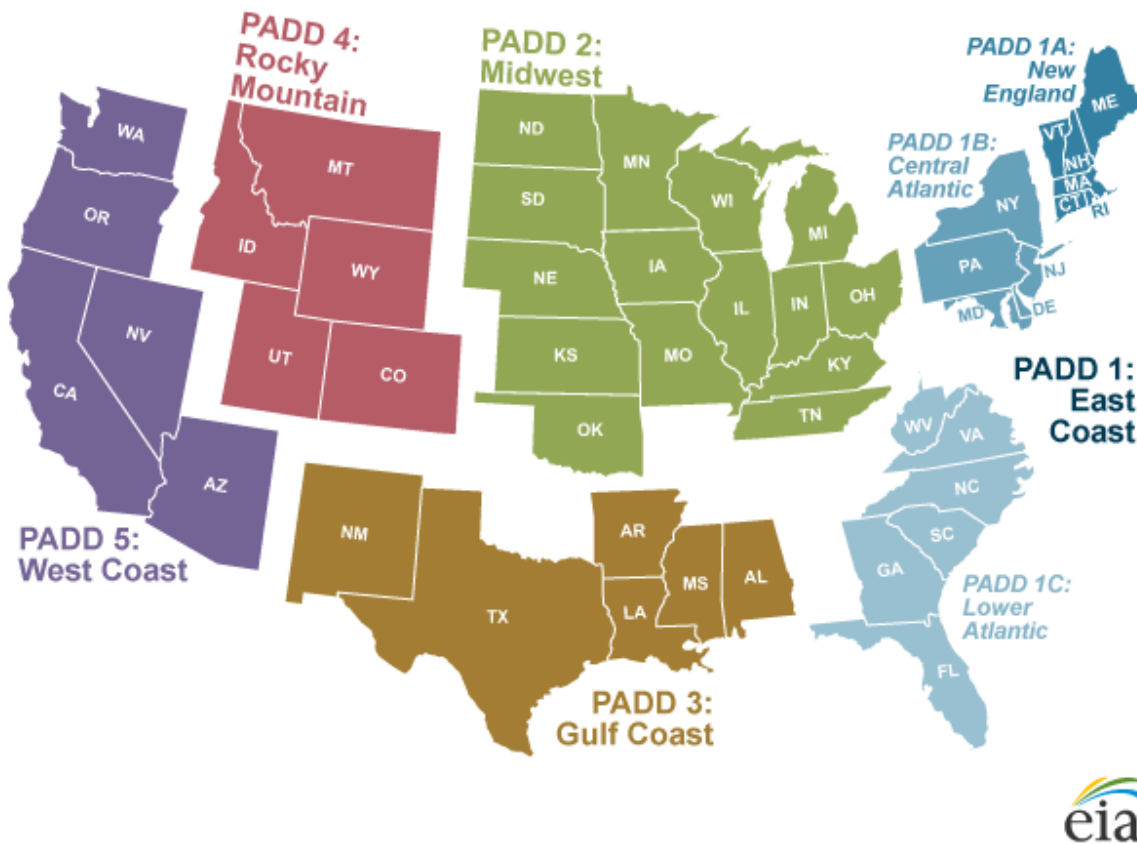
PADD 4:
Rocky
Mountain

PADD 2:
Midwest

PADD 1A:
New
England

PADD 1B:
Central
Atlantic

WA
OR
CA
NV
AZ

MT
ID
WY
UT
CO

ND
SD
NE
KS
OK
MN
IA
MO
WI
IL
MI
IN
OH
KY
TN

ME
VT
NH
MA
CT
RI
NY
PA
NJ
MD
DE

PADD 1:
East
Coast

WV
VA
NC
SC
GA
FL

PADD 1C:
Lower
Atlantic

PADD 5:
West Coast

NM
TX
AR
LA
MS
AL

PADD 3:
Gulf Coast

eia